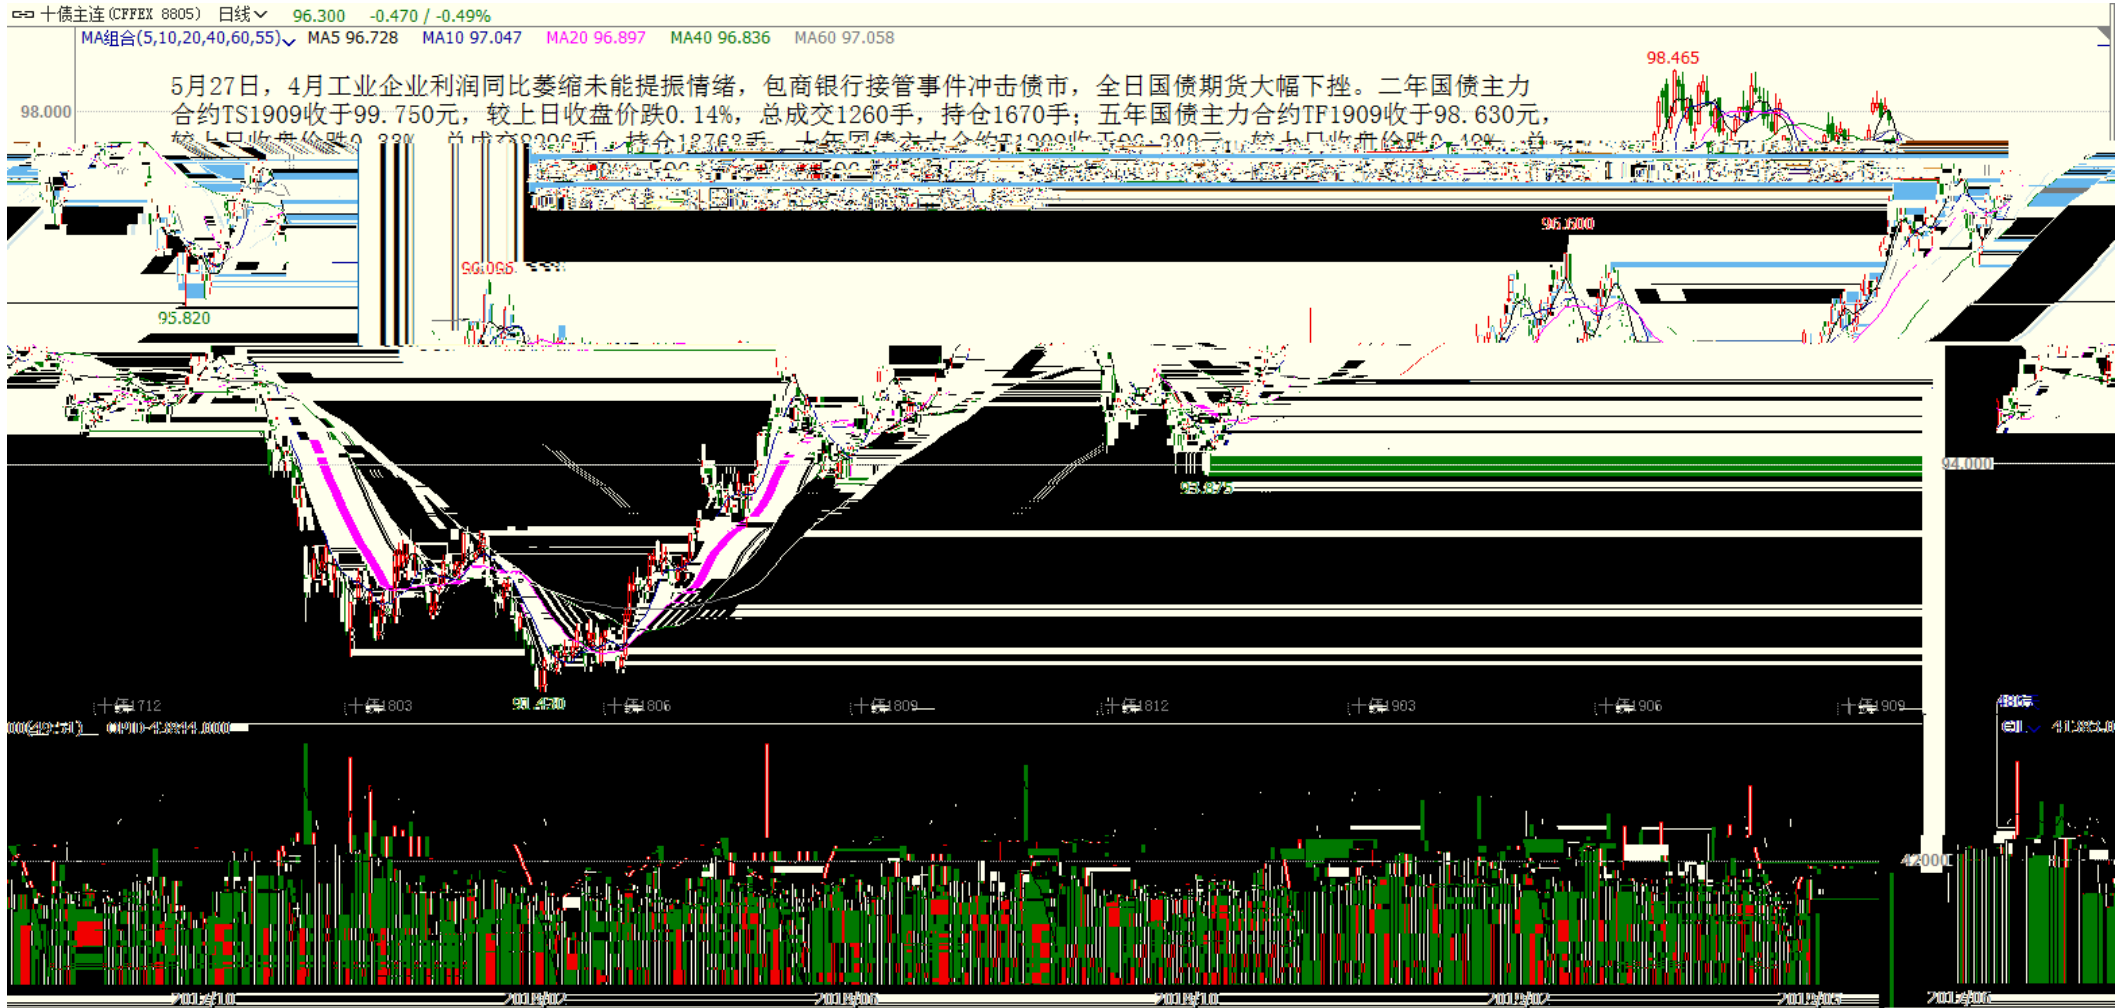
十债主连(CFFEX 8805) 日线 96.300 -0.470 / -0.49%

MA组合(5,10,20,40,60,55) MA5 96.728 MA10 97.047 MA20 96.897 MA40 96.836 MA60 97.058

5月27日，4月工业企业利润同比萎缩未能提振情绪，包商银行接管事件冲击债市，全日国债期货大幅下挫。二年国债主力合约TS1909收于99.750元，较上日收盘价跌0.14%，总成交1260手，持仓1670手；五年国债主力合约TF1909收于98.630元，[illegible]

98.000

98.465

95.820

96.065

95.500

94.000

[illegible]

十债1712 十债1803 十债1806 十债1809 十债1812 十债1903 十债1906 十债1909

42000

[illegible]